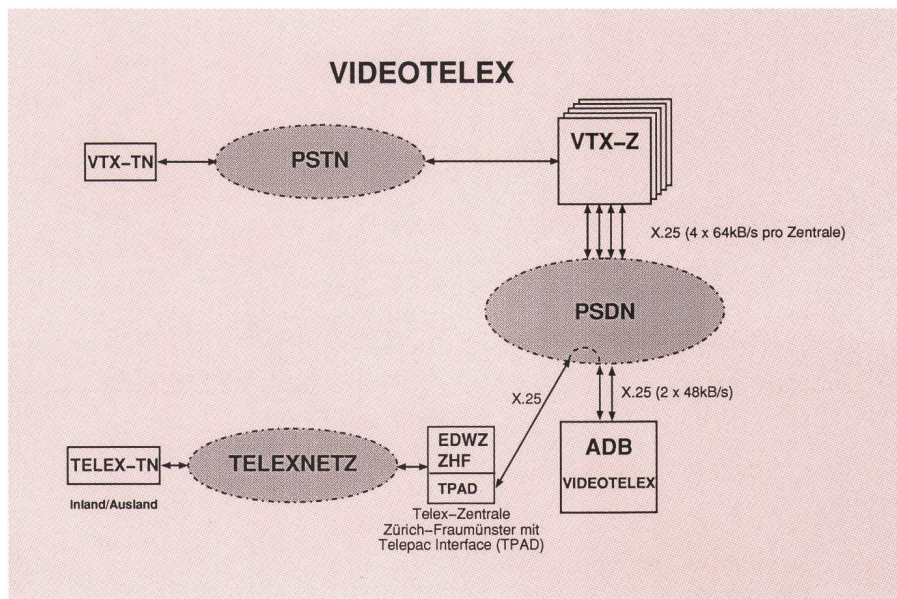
VIDEOTELEX

VTX-TN

PSTN

VTX-Z

X.25 (4 x 64kB/s pro Zentrale)

PSDN

X.25

X.25 (2 x 48kB/s)

TELEX-TN

Inland/Ausland

TELEXNETZ

EDWZ
ZHF

TPAD

Telex-Zentrale
Zürich-Fraumünster mit
Telepac Interface (TPAD)

ADB

VIDEOTELEX